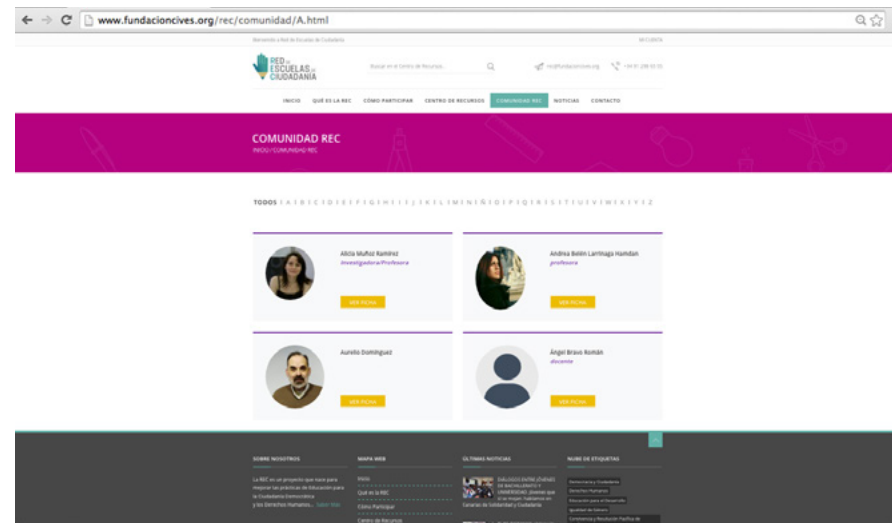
www.fundacioncives.org/rec/comunidad/A.html

Bienvenido a Red de Escuelas de Ciudadanía

RED DE ESCUELAS DE CIUDADANÍA

Buscar en el Centro de Recursos

rec@fundacioncives.org

+34 91 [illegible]

INICIO QUÉ ES LA REC CÓMO PARTICIPAR CENTRO DE RECURSOS COMUNIDAD REC NOTICIAS CONTACTO

COMUNIDAD REC
INICIO / COMUNIDAD REC

TODOS | A | B | C | D | E | F | G | H | I | J | K | L | M | N | Ñ | O | P | Q | R | S | T | U | V | W | X | Y | Z

Alicia Muñoz Ramírez
Investigadora/Profesora
VER FICHA

Andrea Belén Larrinaga Hamdan
profesora
VER FICHA

Aurelio Domínguez
VER FICHA

Ángel Bravo Román
docente
VER FICHA

SOBRE NOSOTROS
La REC es un proyecto que nace para mejorar las prácticas de Educación para la Ciudadanía Democrática y los Derechos Humanos... Saber Más

MAPA WEB
Inicio
Qué es la REC
Cómo Participar
Centro de Recursos

ÚLTIMAS NOTICIAS
DIÁLOGOS ENTRE CIUDADES DE BACHILLERATO Y UNIVERSIDAD: ¡Jóvenes que sí se mojan, hablamos en Canarias de Solidaridad y Ciudadanía

NUBE DE ETIQUETAS
Democracia y Ciudadanía
Derechos Humanos
Educación para el Desarrollo
Igualdad de Género
Convivencia y Resolución Pacífica de